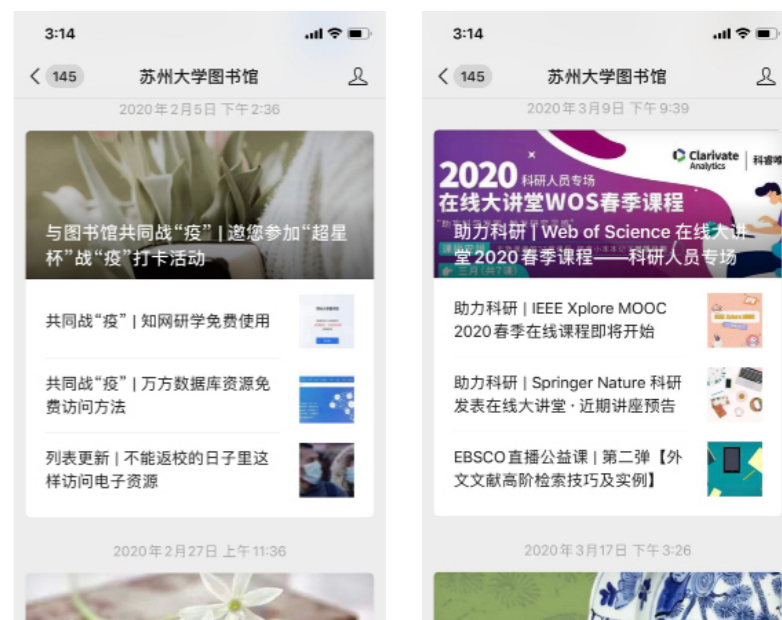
3:14

145 苏州大学图书馆

2020年2月5日 下午2:36

与图书馆共同战“疫” | 邀您参加“超星杯”战“疫”打卡活动

共同战“疫” | 知网研学免费使用

共同战“疫” | 万方数据库资源免费访问方法

列表更新 | 不能返校的日子里这样访问电子资源

2020年2月27日 上午11:36

3:14

145 苏州大学图书馆

2020年3月9日 下午9:39

2020 科研人员专场

在线大讲堂WOS春季课程

Clarivate Analytics | 科睿唯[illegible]

三月（共7课）

助力科研 | Web of Science 在线大讲堂2020春季课程——科研人员专场

助力科研 | IEEE Xplore MOOC 2020春季在线课程即将开始

助力科研 | Springer Nature 科研发表在线大讲堂 · 近期讲座预告

EBSCO直播公益课 | 第二弹【外文文献高阶检索技巧及实例】

2020年3月17日 下午3:26